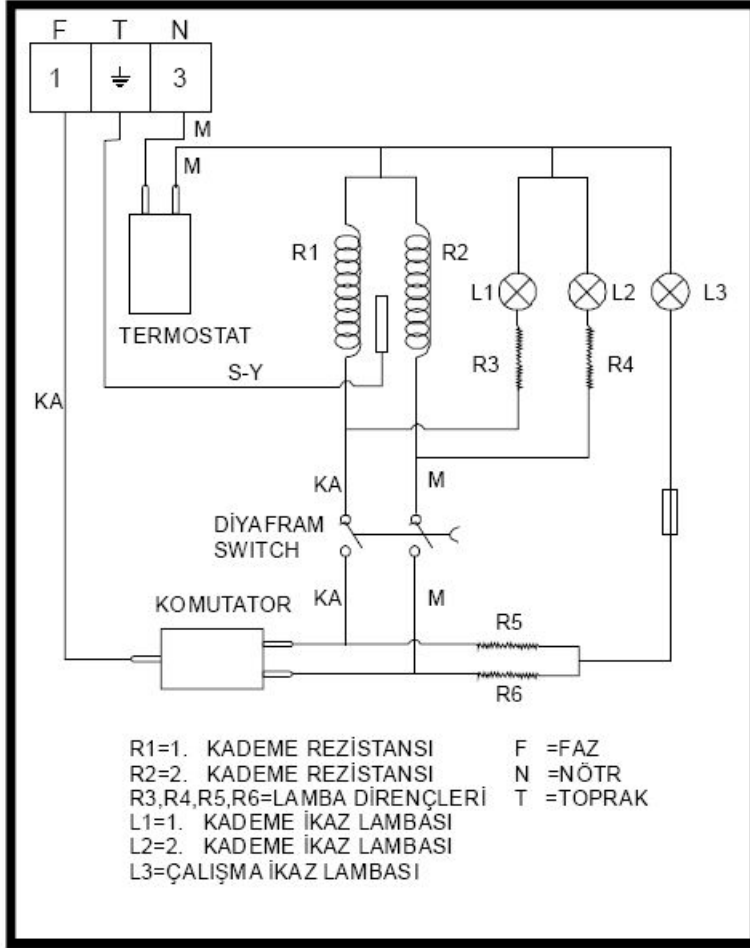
F T N
1 3
M
M
TERMOSTAT
R1 R2
L1 L2 L3
R3 R4
S-Y
KA
KA M
DİYAFRAM SWITCH
KA M
KOMUTATOR
R5
R6

R1=1. KADEME REZİSTANSI
R2=2. KADEME REZİSTANSI
R3,R4,R5,R6=LAMBA DİRENÇLERİ
L1=1. KADEME İKAZ LAMBASI
L2=2. KADEME İKAZ LAMBASI
L3=ÇALIŞMA İKAZ LAMBASI

F =FAZ
N =NÖTR
T =TOPRAK